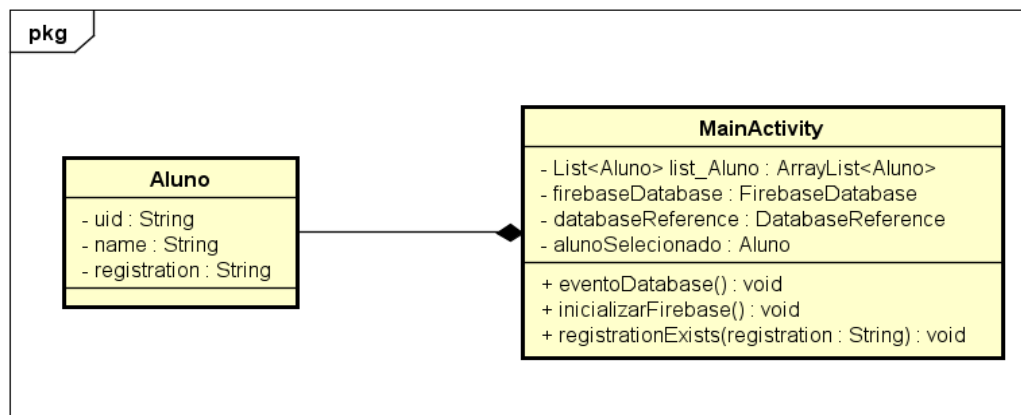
pkg

Aluno

- uid : String
- name : String
- registration : String

MainActivity

- List<Aluno> list_Aluno : ArrayList<Aluno>
- firebaseDatabase : FirebaseDatabase
- databaseReference : DatabaseReference
- alunoSelecionado : Aluno

+ eventoDatabase() : void
+ inicializarFirebase() : void
+ registrationExists(registration : String) : void